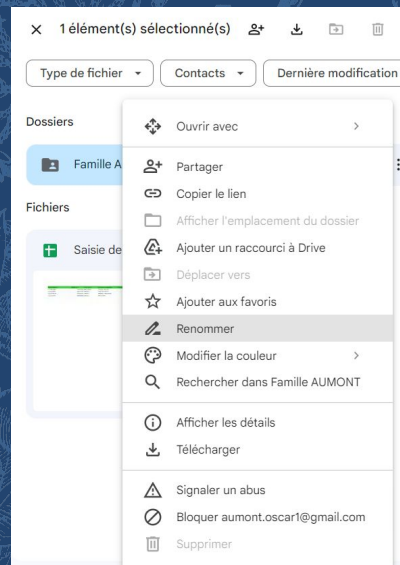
1 élément(s) sélectionné(s)

Type de fichier
Contacts
Dernière modification

Dossiers

Famille A

Fichiers

Saisie de

Ouvrir avec
Partager
Copier le lien
Afficher l'emplacement du dossier
Ajouter un raccourci à Drive
Déplacer vers
Ajouter aux favoris
Renommer
Modifier la couleur
Rechercher dans Famille AUMONT
Afficher les détails
Télécharger
Signaler un abus
Bloquer aumont.oscar1@gmail.com
Supprimer